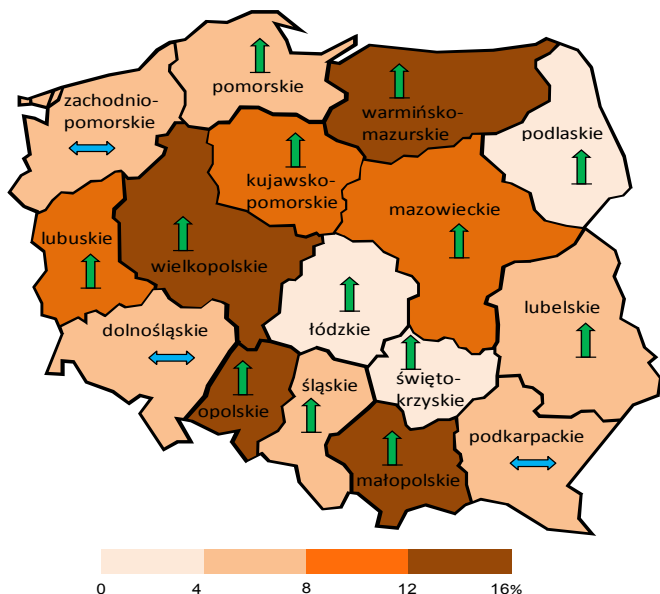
pomorskie

zachodniopomorskie

warmińsko-mazurskie

podlaskie

kujawsko-pomorskie

mazowieckie

lubuskie

wielkopolskie

łódzkie

lubelskie

dolnośląskie

świętokrzyskie

opolskie

śląskie

podkarpackie

małopolskie

0 4 8 12 16%